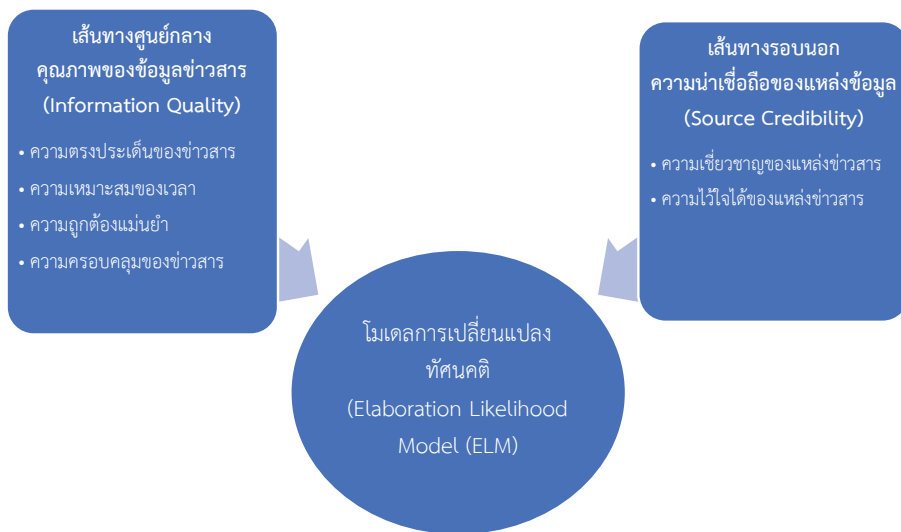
เส้นทางศูนย์กลาง
คุณภาพของข้อมูลข่าวสาร
(Information Quality)

• ความตรงประเด็นของข่าวสาร
• ความเหมาะสมของเวลา
• ความถูกต้องแม่นยำ
• ความครอบคลุมของข่าวสาร

เส้นทางรอบนอก
ความน่าเชื่อถือของแหล่งข้อมูล
(Source Credibility)

• ความเชี่ยวชาญของแหล่งข่าวสาร
• ความไว้ใจได้ของแหล่งข่าวสาร

โมเดลการเปลี่ยนแปลง
ทัศนคติ
(Elaboration Likelihood
Model (ELM)